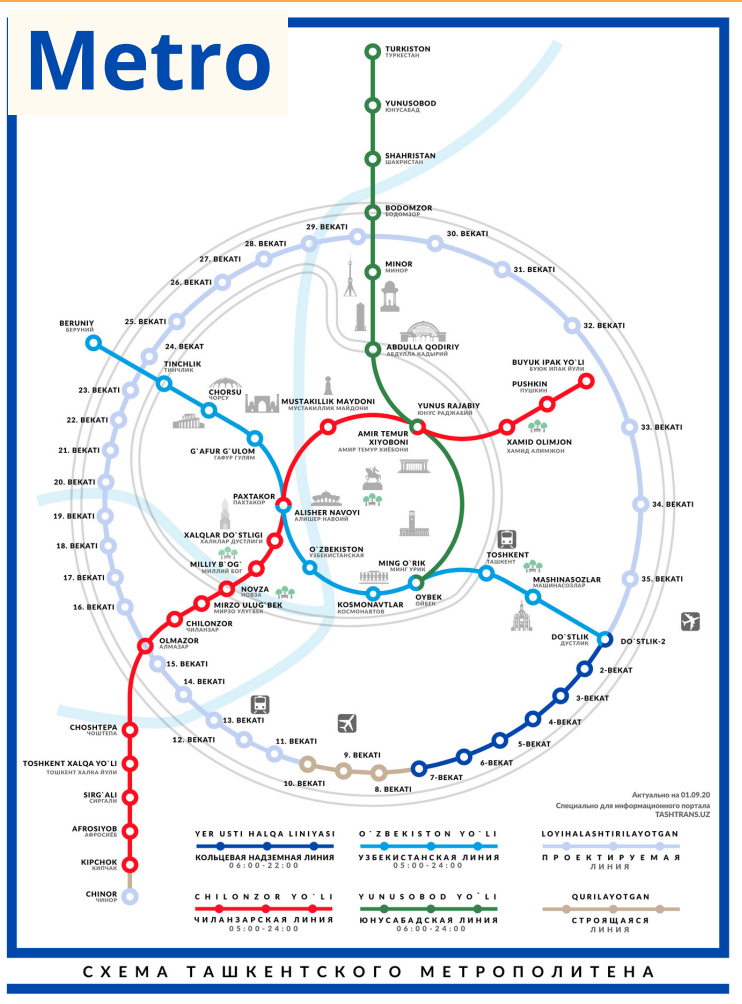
Metro

TURKISTON
ТУРКЕСТАН
YUNUSOBOD
ЮНУСАБАД
SHAHRISTAN
ШАХРИСТАН
BODOMZOR
БОДОМЗОР
MINOR
МИНОР
ABDULLA QODIRIY
АБДУЛЛА КАДЫРИЙ
YUNUS RAJABIY
ЮНУС РАДЖАБИЙ
AMIR TEMUR XIYOBONI
АМИР ТЕМУР ХИЁБОНИ
MING O`RIK
МИНГ УРИК
OYBEK
ОЙБЕК

BUYUK IPAK YO`LI
БУЮК ИПАК ЙУЛИ
PUSHKIN
ПУШКИН
XAMID OLIMJON
ХАМИД АЛИМЖОН
MUSTAKILLIK MAYDONI
МУСТАКИЛЛИК МАЙДОНИ
PAXTAKOR
ПАХТАКОР
ALISHER NAVOIY
АЛИШЕР НАВОИЙ
XALQLAR DO`STLIGI
ХАЛКЛАР ДУСТЛИГИ
MILLIY B`OG`
МИЛЛИЙ БОГ
NOVZA
НОВЗА
MIRZO ULUG`BEK
МИРЗО УЛУГБЕК
CHILONZOR
ЧИЛАНЗАР
OLMAZOR
АЛМАЗАР
CHOSHTEPA
ЧОШТЕПА
TOSHKENT XALQA YO`LI
ТОШКЕНТ ХАЛКА ЙУЛИ
SIRG`ALI
СИРГАЛИ
AFROSIYOB
АФРОСИЁБ
KIPCHOK
КИПЧАК
CHINOR
ЧИНОР

BERUNIY
БЕРУНИЙ
TINCHLIK
ТИНЧЛИК
CHORSU
ЧОРСУ
G`AFUR G`ULOM
ГАФУР ГУЛЯМ
O`ZBEKISTON
УЗБЕКИСТАНСКАЯ
KOSMONAVTLAR
КОСМОНАВТОВ
TOSHKENT
ТАШКЕНТ
MASHINASOZLAR
МАШИНАСОЗЛАР
DO`STLIK
ДУСТЛИК
DO`STLIK-2

2-BEKAT
3-BEKAT
4-BEKAT
5-BEKAT
6-BEKAT
7-BEKAT
8. BEKATI
9. BEKATI
10. BEKATI
11. BEKATI
12. BEKATI
13. BEKATI
14. BEKATI
15. BEKATI
16. BEKATI
17. BEKATI
18. BEKATI
19. BEKATI
20. BEKATI
21. BEKATI
22. BEKATI
23. BEKATI
24. BEKAT
25. BEKATI
26. BEKATI
27. BEKATI
28. BEKATI
29. BEKATI
30. BEKATI
31. BEKATI
32. BEKATI
33. BEKATI
34. BEKATI
35. BEKATI

Актуально на 01.09.20
Специально для информационного портала
TASHTRANS.UZ

YER USTI HALQA LINIYASI
КОЛЬЦЕВАЯ НАДЗЕМНАЯ ЛИНИЯ
06:00-22:00

O`ZBEKISTON YO`LI
УЗБЕКИСТАНСКАЯ ЛИНИЯ
05:00-24:00

LOYIHALASHTIRILAYOTGAN
ПРОЕКТИРУЕМАЯ
ЛИНИЯ

CHILONZOR YO`LI
ЧИЛАНЗАРСКАЯ ЛИНИЯ
05:00-24:00

YUNUSOBOD YO`LI
ЮНУСАБАДСКАЯ ЛИНИЯ
06:00-24:00

QURILAYOTGAN
СТРОЯЩАЯСЯ
ЛИНИЯ

СХЕМА ТАШКЕНТСКОГО МЕТРОПОЛИТЕНА